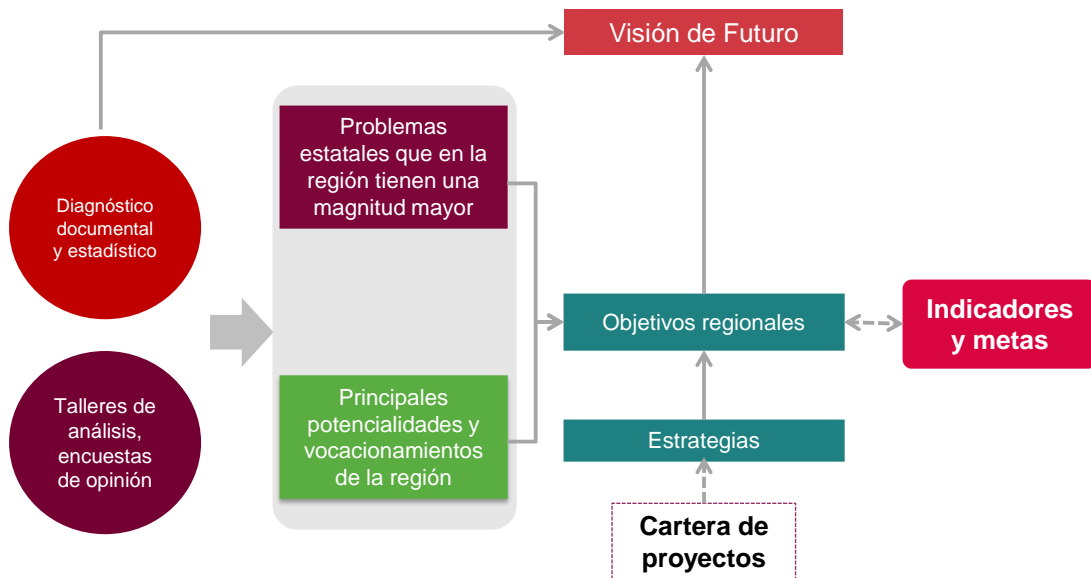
Visión de Futuro

Diagnóstico documental y estadístico

Talleres de análisis, encuestas de opinión

Problemas estatales que en la región tienen una magnitud mayor

Principales potencialidades y vocacionamientos de la región

Objetivos regionales

Indicadores y metas

Estrategias

Cartera de proyectos